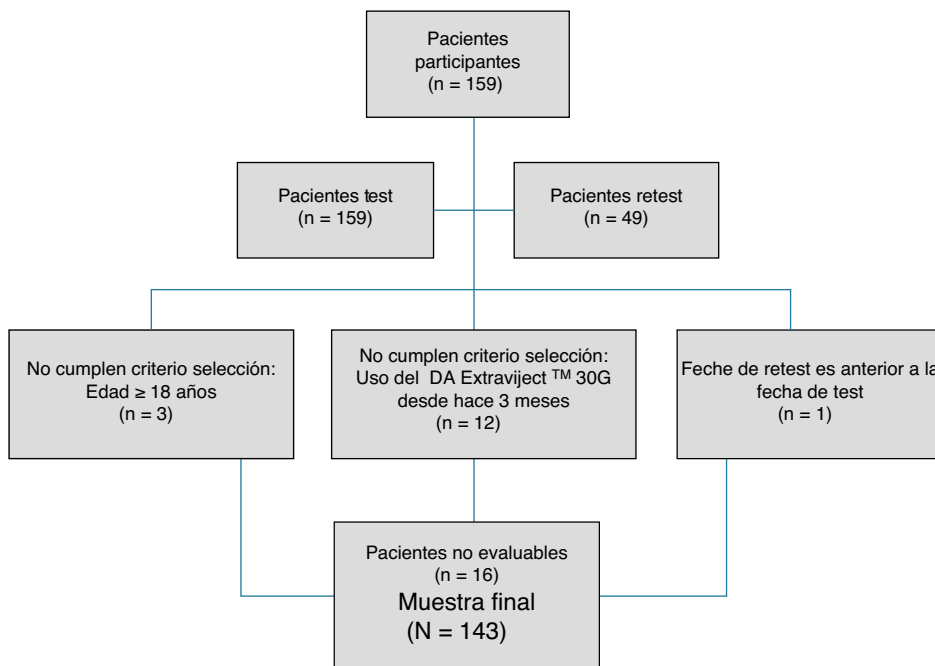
Pacientes participantes
(n = 159)

Pacientes test
(n = 159)

Pacientes retest
(n = 49)

No cumplen criterio selección:
Edad ≥ 18 años
(n = 3)

No cumplen criterio selección:
Uso del DA Extraviject ™ 30G desde hace 3 meses
(n = 12)

Feche de retest es anterior a la fecha de test
(n = 1)

Pacientes no evaluables
(n = 16)
Muestra final
(N = 143)